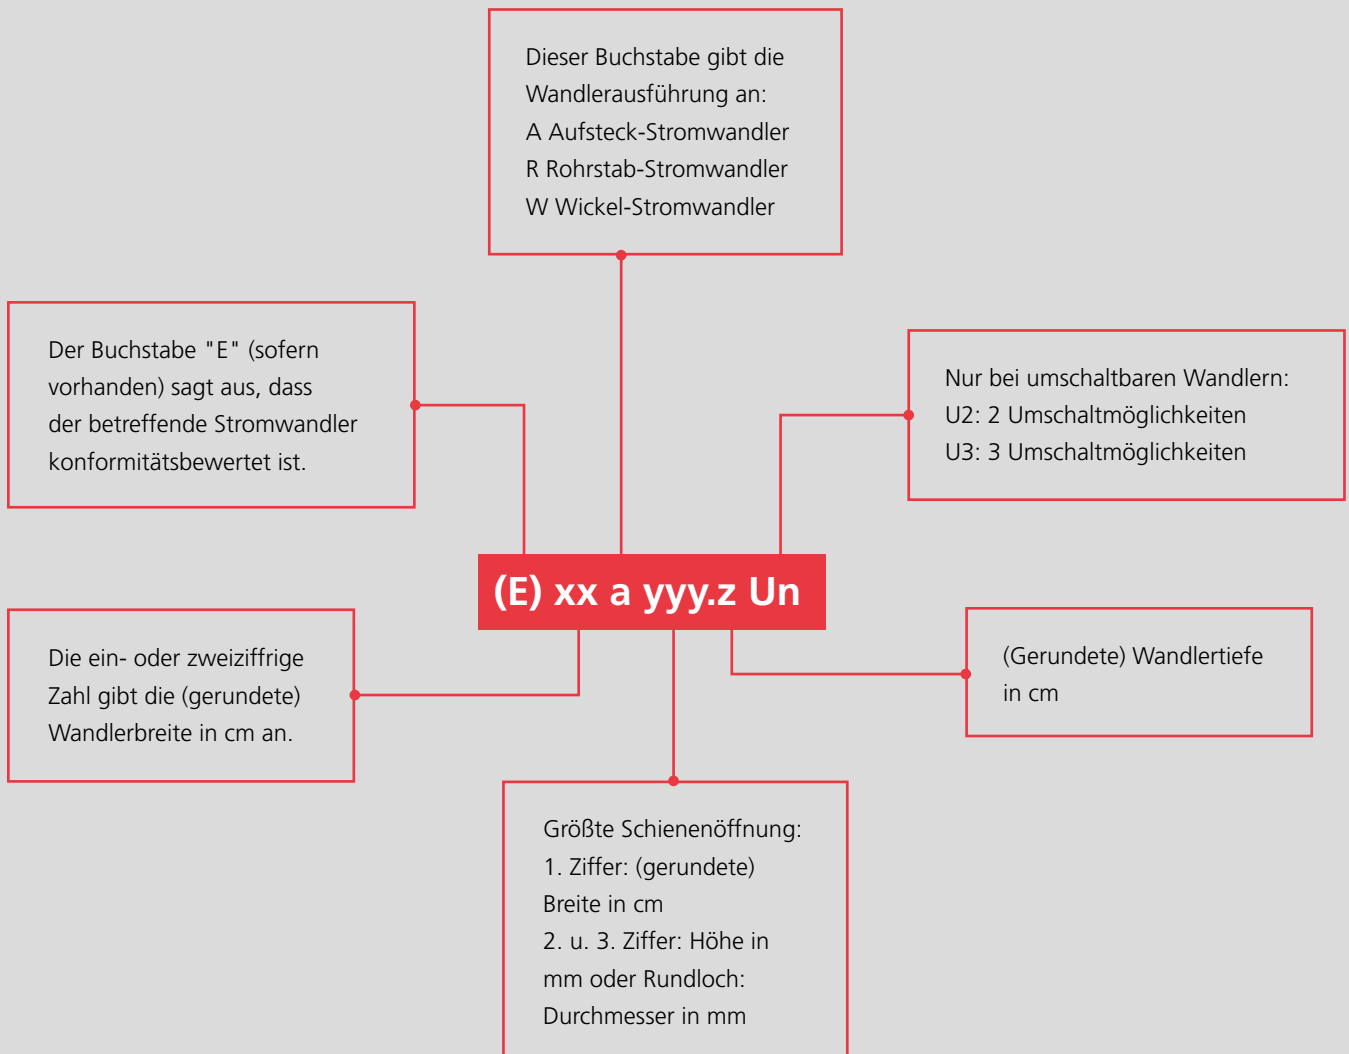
Dieser Buchstabe gibt die Wandlerausführung an:
A Aufsteck-Stromwandler
R Rohrstab-Stromwandler
W Wickel-Stromwandler

Der Buchstabe "E" (sofern vorhanden) sagt aus, dass der betreffende Stromwandler konformitätsbewertet ist.

Nur bei umschaltbaren Wandlern:
U2: 2 Umschaltmöglichkeiten
U3: 3 Umschaltmöglichkeiten

(E) xx a yyy.z Un

Die ein- oder zweiziffrige Zahl gibt die (gerundete) Wandlerbreite in cm an.

(Gerundete) Wandlertiefe in cm

Größte Schienenöffnung:
1. Ziffer: (gerundete) Breite in cm
2. u. 3. Ziffer: Höhe in mm oder Rundloch: Durchmesser in mm